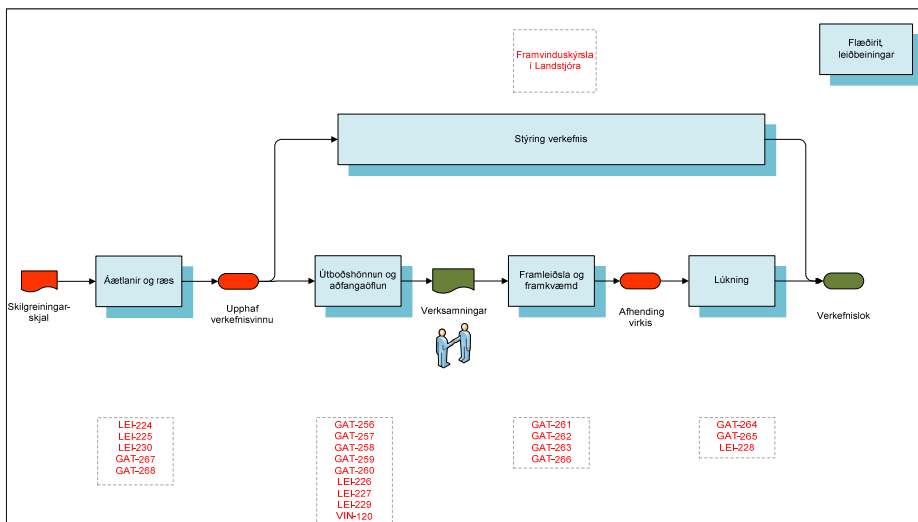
Framvinduskýrsla í Landstjóra

Flæðirit, leiðbeiningar

Stýring verkefnis

Skilgreiningarskjal

Áætlanir og ræs

Upphaf verkefnisvinnu

Útboðshönnun og aðfangaöflun

Verksamningar

Framleiðsla og framkvæmd

Afhending virkis

Lúkning

Verkefnislok

LEI-224
LEI-225
LEI-230
GAT-267
GAT-268

GAT-256
GAT-257
GAT-258
GAT-259
GAT-260
LEI-226
LEI-227
LEI-229
VIN-120

GAT-261
GAT-262
GAT-263
GAT-266

GAT-264
GAT-265
LEI-228